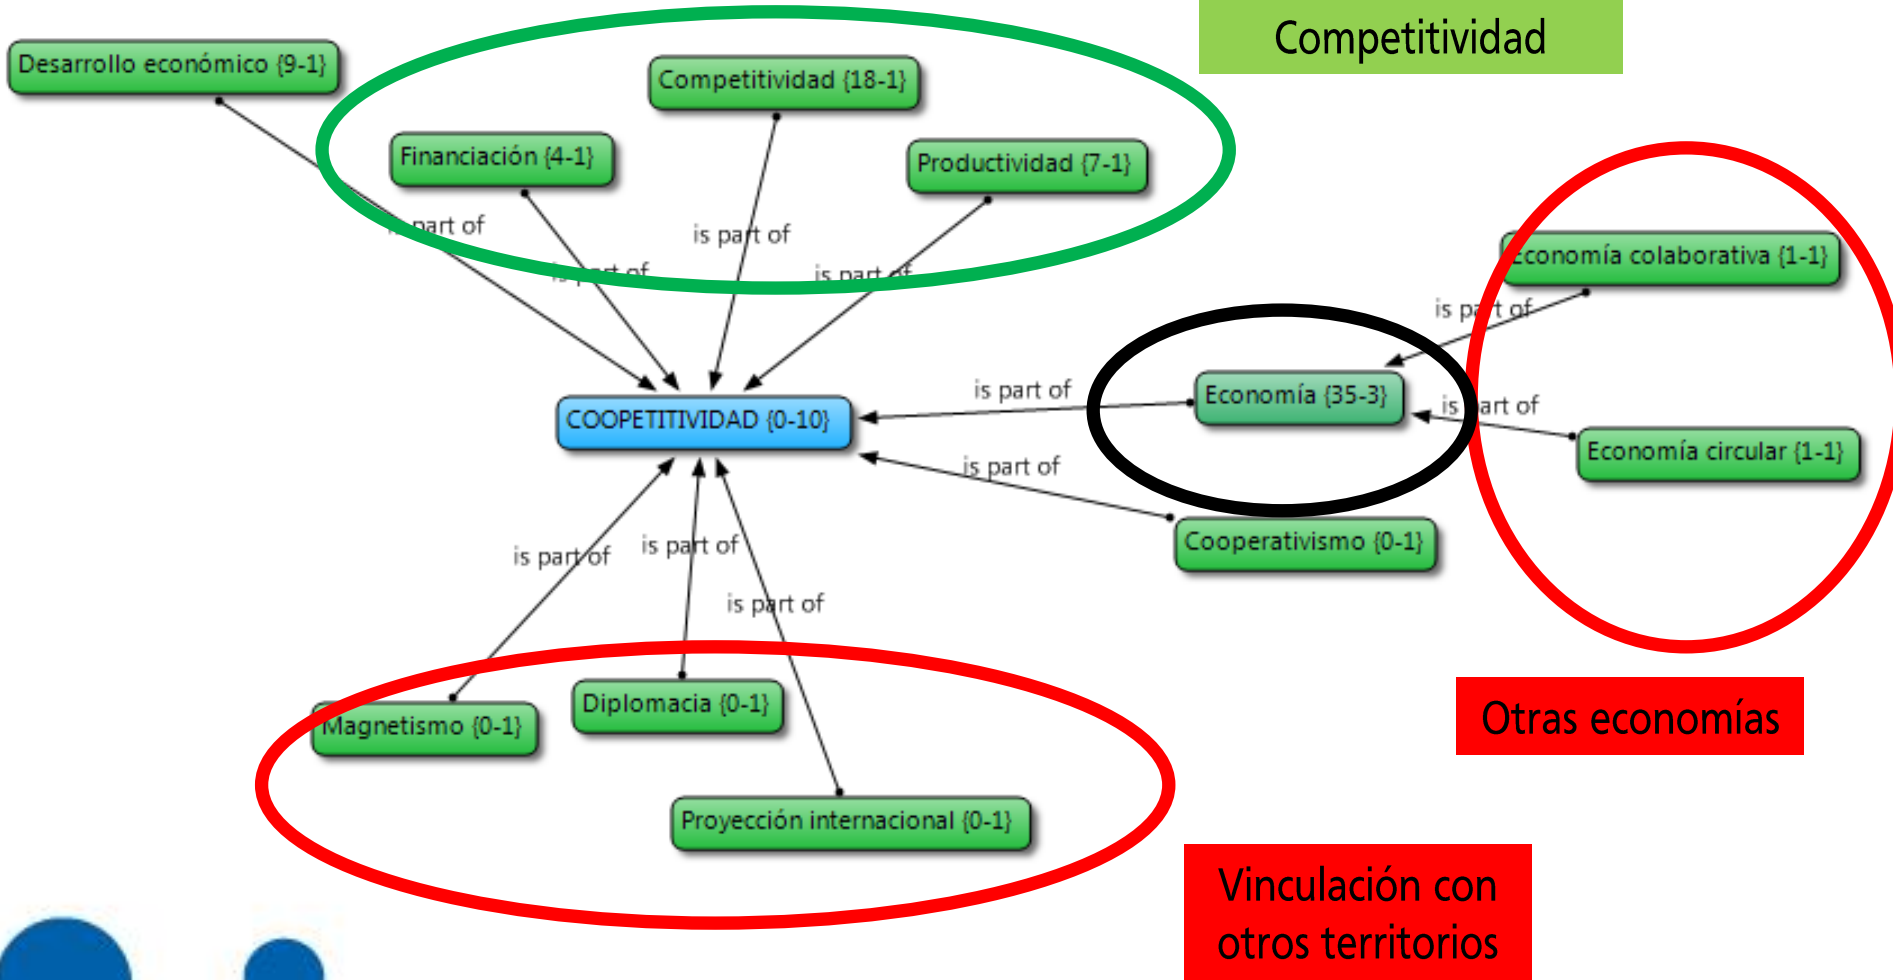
Competitividad

Desarrollo económico {9-1}

Competitividad {18-1}

Financiación {4-1}

Productividad {7-1}

is part of

is part of

is part of

is part of

Economía colaborativa {1-1}

is part of

COOPETITIVIDAD {0-10}

is part of

Economía {35-3}

is part of

Economía circular {1-1}

is part of

Cooperativismo {0-1}

is part of

is part of

is part of

Magnetismo {0-1}

Diplomacia {0-1}

Proyección internacional {0-1}

Otras economías

Vinculación con otros territorios